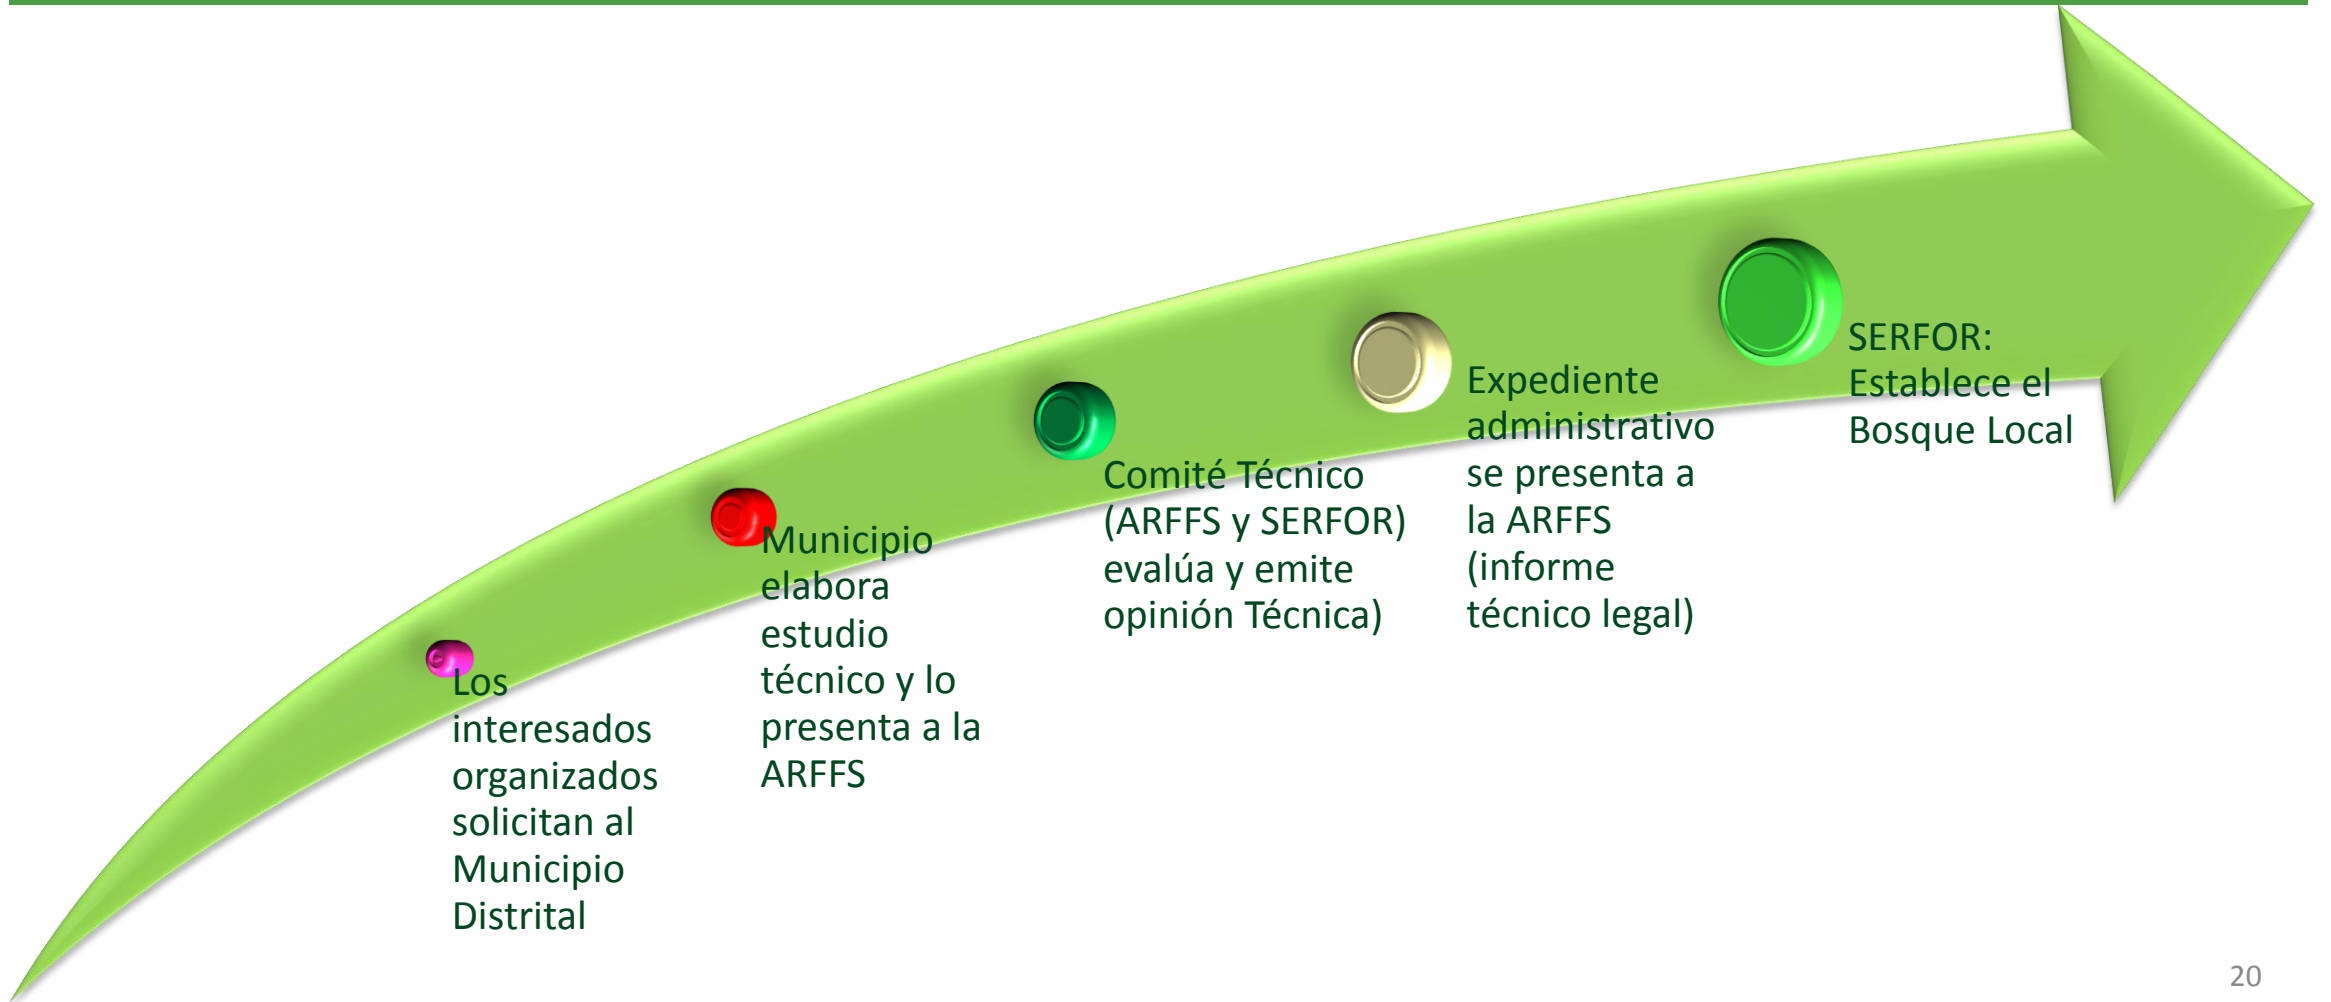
Los interesados organizados solicitan al Municipio Distrital

Municipio elabora estudio técnico y lo presenta a la ARFFS

Comité Técnico (ARFFS y SERFOR) evalúa y emite opinión Técnica)

Expediente administrativo se presenta a la ARFFS (informe técnico legal)

SERFOR: Establece el Bosque Local

20